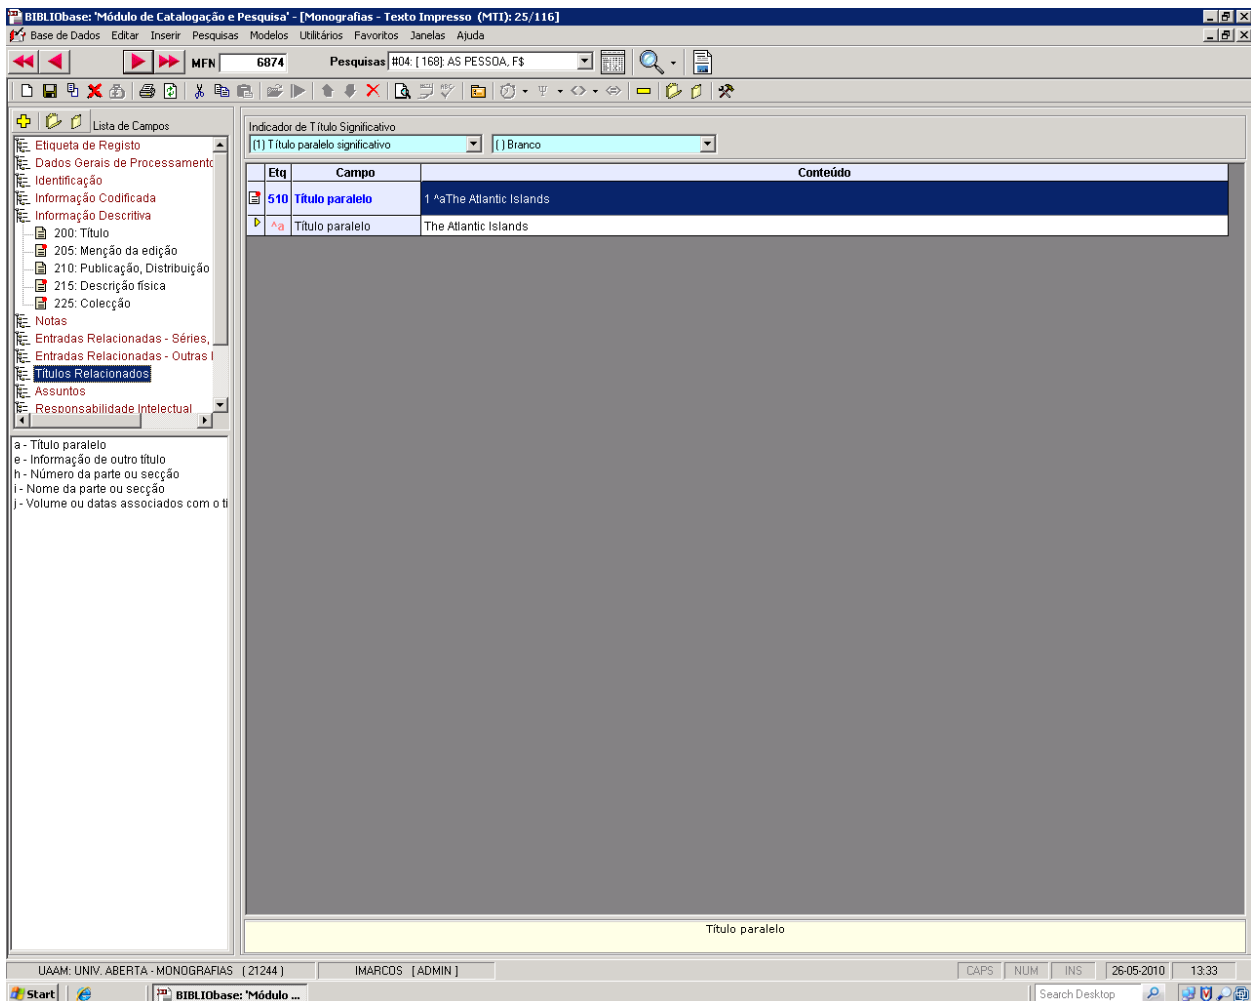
BIBLIObase: 'Módulo de Catalogação e Pesquisa' - [Monografias - Texto Impresso (MTI): 25/116]

Base de Dados Editar Inserir Pesquisas Modelos Utilitários Favoritos Janelas Ajuda

MFN 6874 Pesquisas #04: [ 168]: AS PESSOA, F$

Lista de Campos

Etiqueta de Registo
Dados Gerais de Processamento
Identificação
Informação Codificada
Informação Descritiva
200: Título
205: Menção da edição
210: Publicação, Distribuição
215: Descrição física
225: Colecção
Notas
Entradas Relacionadas - Séries,
Entradas Relacionadas - Outras
Títulos Relacionados
Assuntos
Responsabilidade Intelectual

a - Título paralelo
e - Informação de outro título
h - Número da parte ou secção
i - Nome da parte ou secção
j - Volume ou datas associados com o ti

Indicador de Título Significativo
(1) Título paralelo significativo
( ) Branco

| Etq | Campo | Conteúdo |
|---|---|---|
| 510 | Título paralelo | 1 ^aThe Atlantic Islands |
| ^a | Título paralelo | The Atlantic Islands |

Título paralelo

UAAM: UNIV. ABERTA - MONOGRAFIAS (21244) IMARCOS [ADMIN] CAPS NUM INS 26-05-2010 13:33

Start BIBLIObase: 'Módulo ... Search Desktop